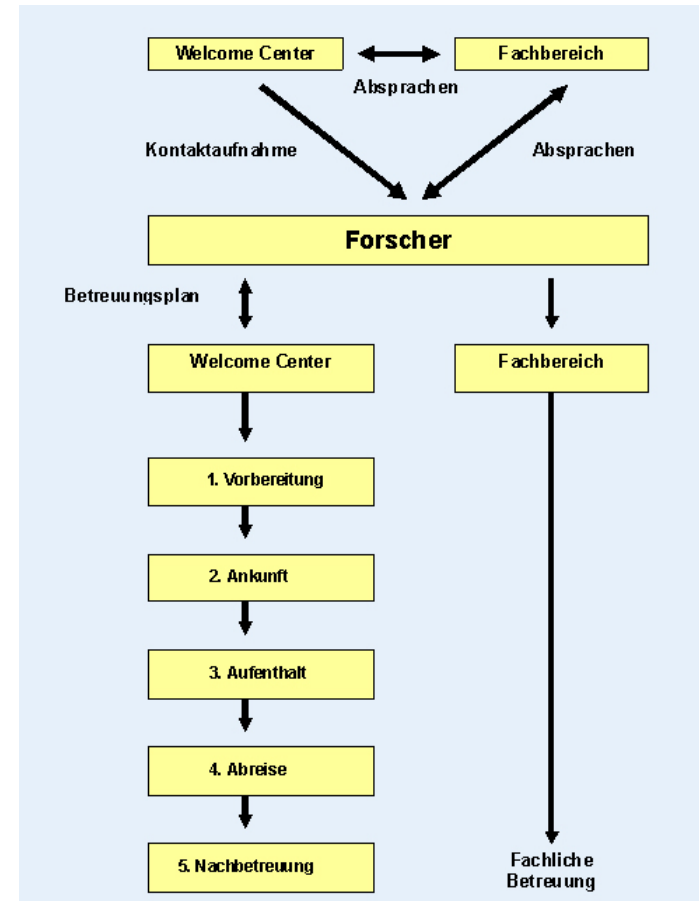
Welcome Center

Fachbereich

Absprachen

Kontaktaufnahme

Absprachen

Forscher

Betreuungsplan

Welcome Center

Fachbereich

1. Vorbereitung

2. Ankunft

3. Aufenthalt

4. Abreise

5. Nachbetreuung

Fachliche Betreuung